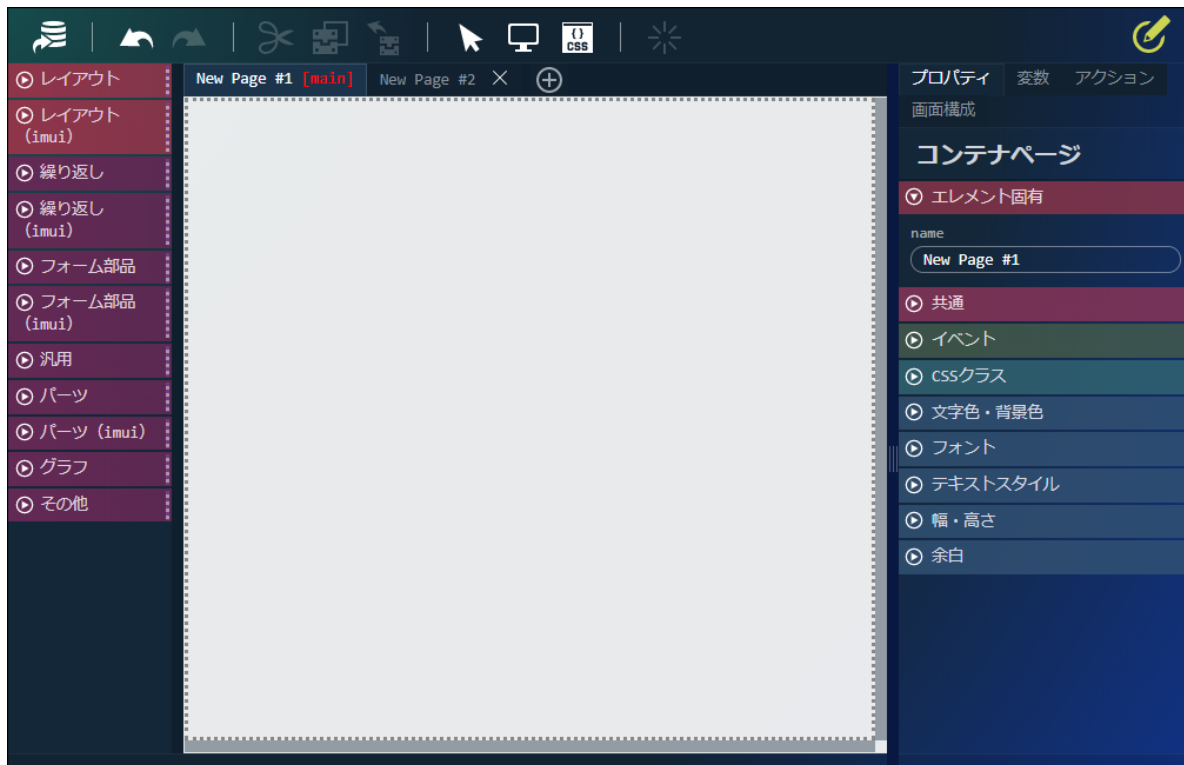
{}
CSS

レイアウト
レイアウト (imui)
繰り返し
繰り返し (imui)
フォーム部品
フォーム部品 (imui)
汎用
パーツ
パーツ (imui)
グラフ
その他

New Page #1 [main]
New Page #2

プロパティ
変数
アクション
画面構成

コンテナページ

エレメント固有
name
New Page #1
共通
イベント
cssクラス
文字色・背景色
フォント
テキストスタイル
幅・高さ
余白